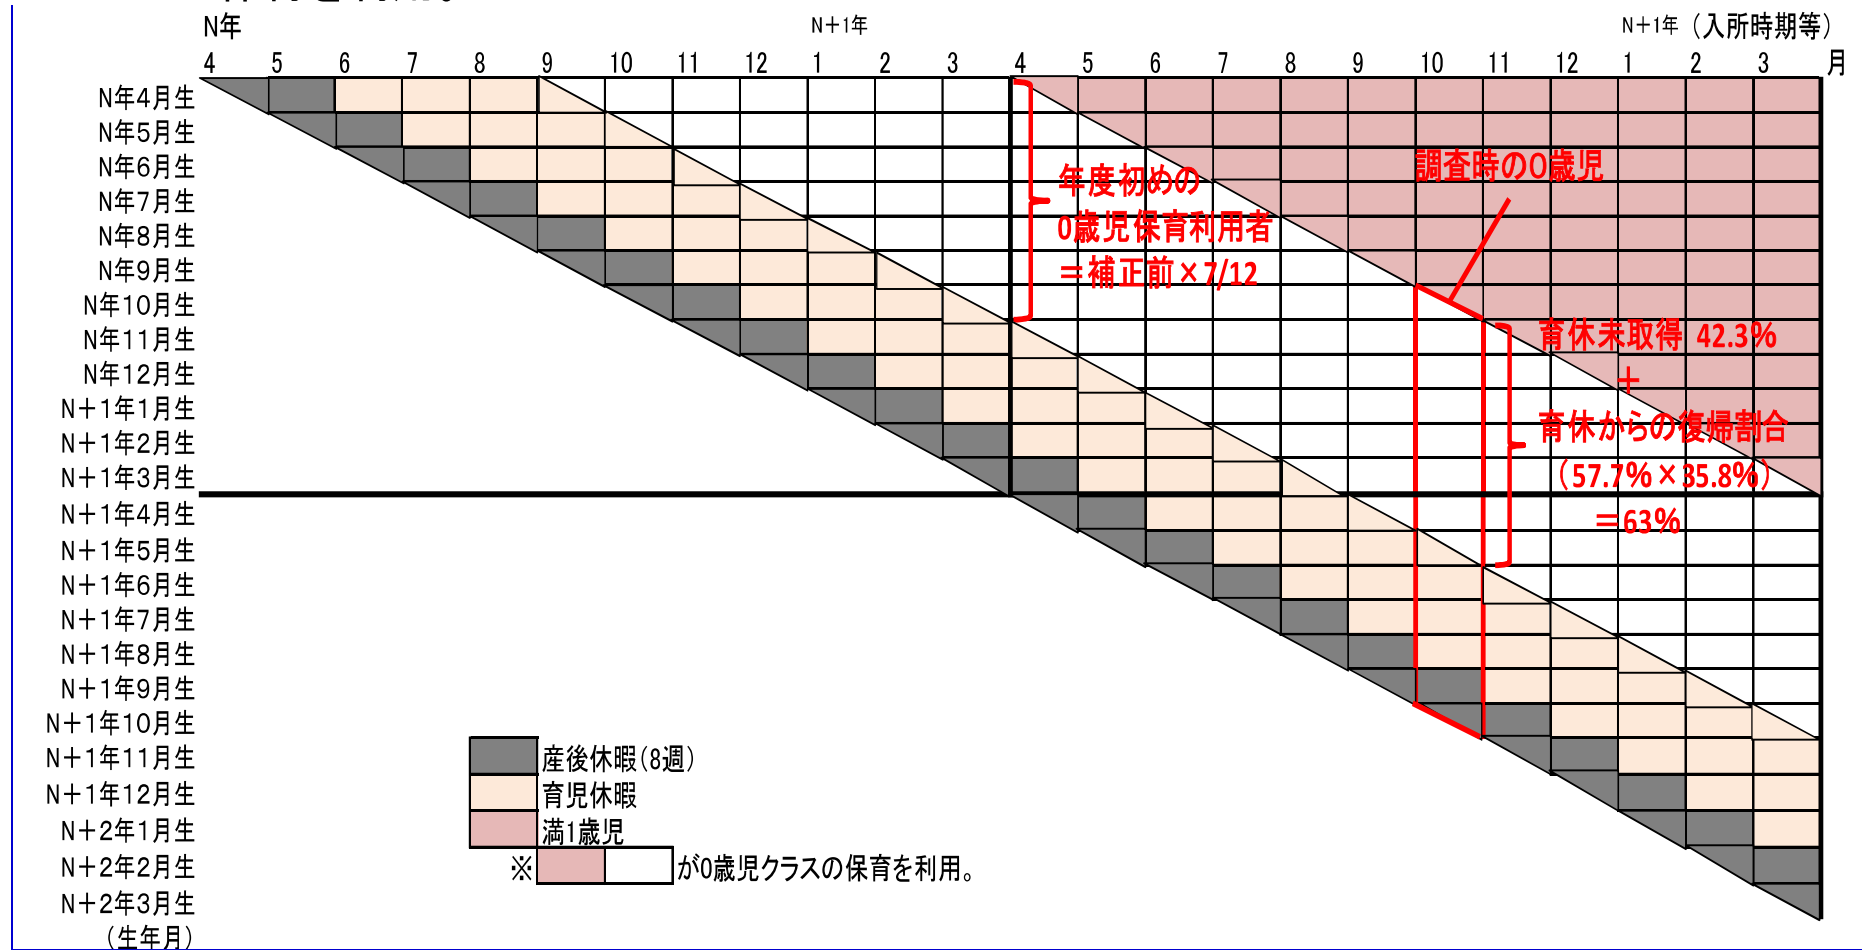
N年　N+1年　N+1年（入所時期等）

4 5 6 7 8 9 10 11 12 1 2 3 4 5 6 7 8 9 10 11 12 1 2 3 月

N年4月生
N年5月生
N年6月生
N年7月生
N年8月生
N年9月生
N年10月生
N年11月生
N年12月生
N+1年1月生
N+1年2月生
N+1年3月生
N+1年4月生
N+1年5月生
N+1年6月生
N+1年7月生
N+1年8月生
N+1年9月生
N+1年10月生
N+1年11月生
N+1年12月生
N+2年1月生
N+2年2月生
N+2年3月生
（生年月）

年度初めの
0歳児保育利用者
＝補正前×7/12

調査時の0歳児

育休未取得 42.3%
＋
育休からの復帰割合
（57.7%×35.8%）
＝63%

産後休暇(8週)
育児休暇
満1歳児
※　が0歳児クラスの保育を利用。